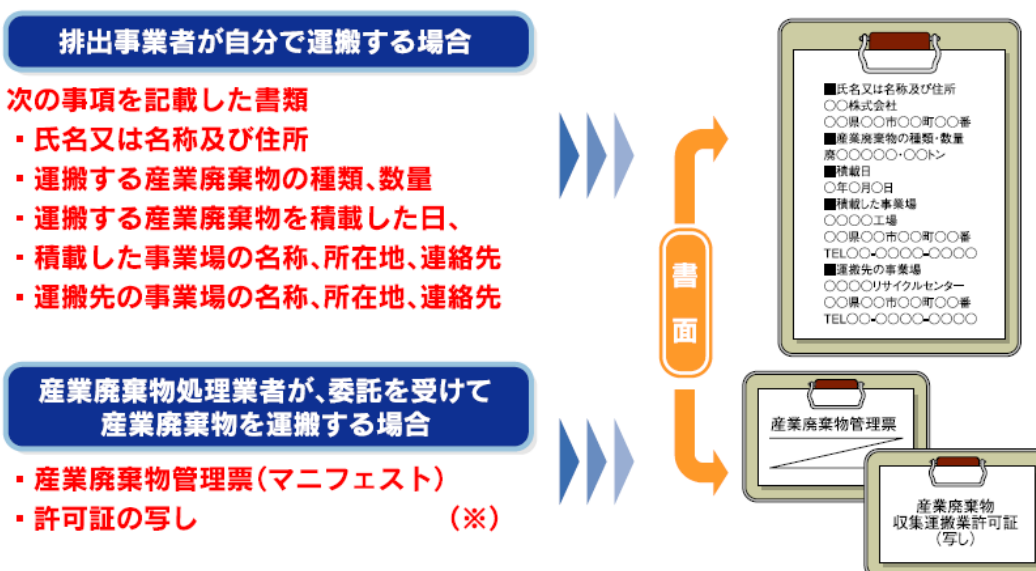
排出事業者が自分で運搬する場合

次の事項を記載した書類
・氏名又は名称及び住所
・運搬する産業廃棄物の種類、数量
・運搬する産業廃棄物を積載した日、
・積載した事業場の名称、所在地、連絡先
・運搬先の事業場の名称、所在地、連絡先

産業廃棄物処理業者が、委託を受けて産業廃棄物を運搬する場合

・産業廃棄物管理票（マニフェスト）
・許可証の写し （※）

書面

■氏名又は名称及び住所
○○株式会社
○○県○○市○○町○○番
■産業廃棄物の種類・数量
廃○○○○○・○○トン
■積載日
○年○月○日
■積載した事業場
○○○○工場
○○県○○市○○町○○番
TEL○○-○○○○-○○○○
■運搬先の事業場
○○○○リサイクルセンター
○○県○○市○○町○○番
TEL○○-○○○○-○○○○

産業廃棄物管理票

産業廃棄物
収集運搬業許可証
（写し）